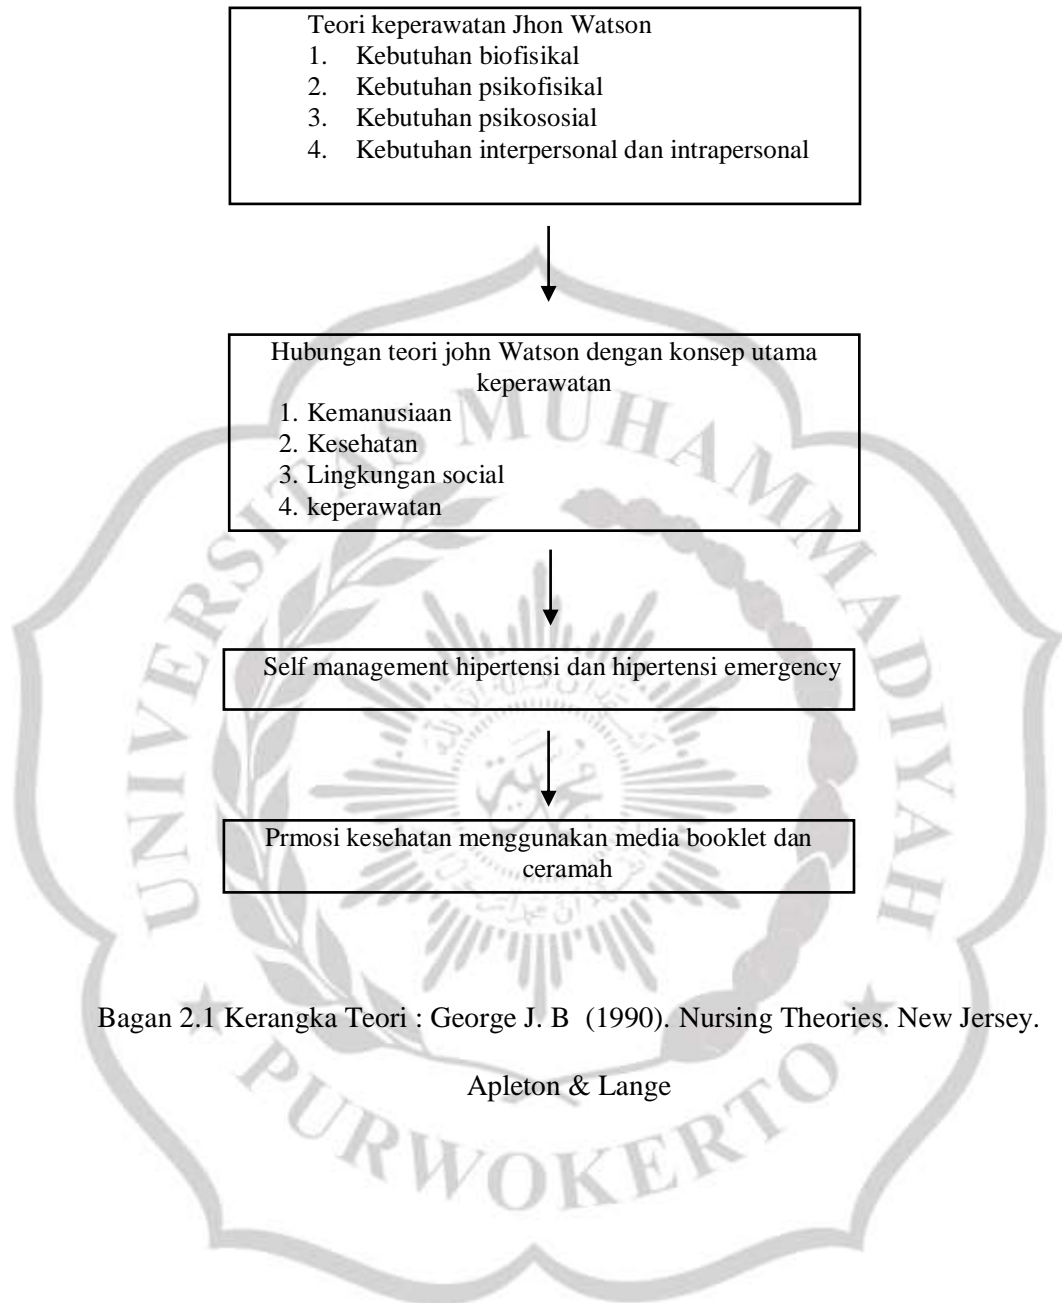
Teori keperawatan Jhon Watson
1. Kebutuhan biofisikal
2. Kebutuhan psikofisikal
3. Kebutuhan psikososial
4. Kebutuhan interpersonal dan intrapersonal

Hubungan teori john Watson dengan konsep utama keperawatan
1. Kemanusiaan
2. Kesehatan
3. Lingkungan social
4. keperawatan

Self management hipertensi dan hipertensi emergency

Prmosi kesehatan menggunakan media booklet dan ceramah

Bagan 2.1 Kerangka Teori : George J. B (1990). Nursing Theories. New Jersey. Apleton & Lange

UNIVERSITAS MUHAMMADIYAH PURWOKERTO